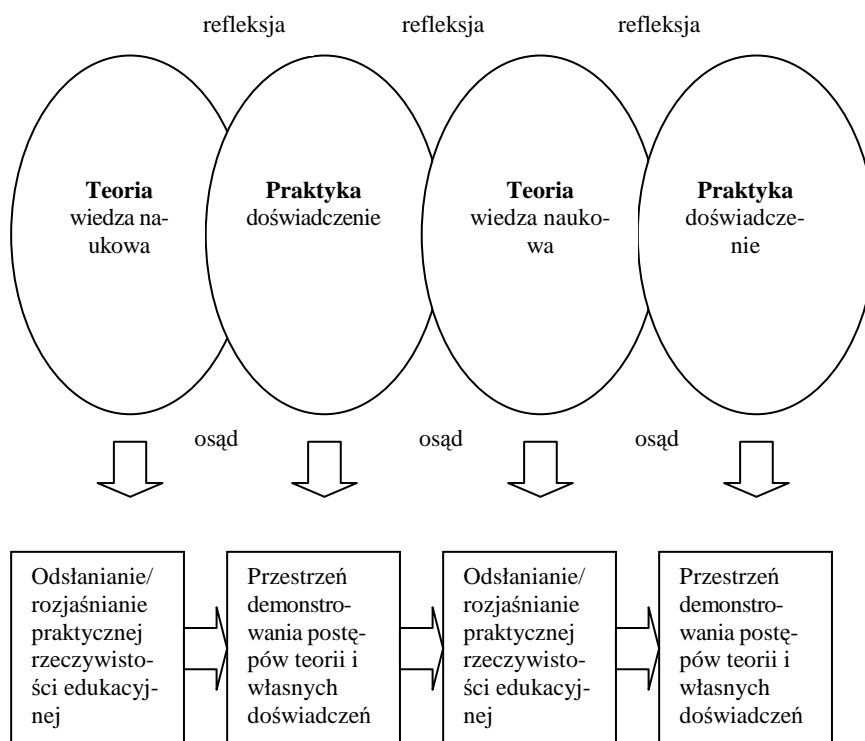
refleksja refleksja refleksja

**Teoria** wiedza naukowa

**Praktyka** doświadczenie

**Teoria** wiedza naukowa

**Praktyka** doświadczenie

osąd osąd osąd

Odsłanianie/ rozjaśnianie praktycznej rzeczywistości edukacyjnej

Przestrzeń demonstrowania postępów teorii i własnych doświadczeń

Odsłanianie/ rozjaśnianie praktycznej rzeczywistości edukacyjnej

Przestrzeń demonstrowania postępów teorii i własnych doświadczeń